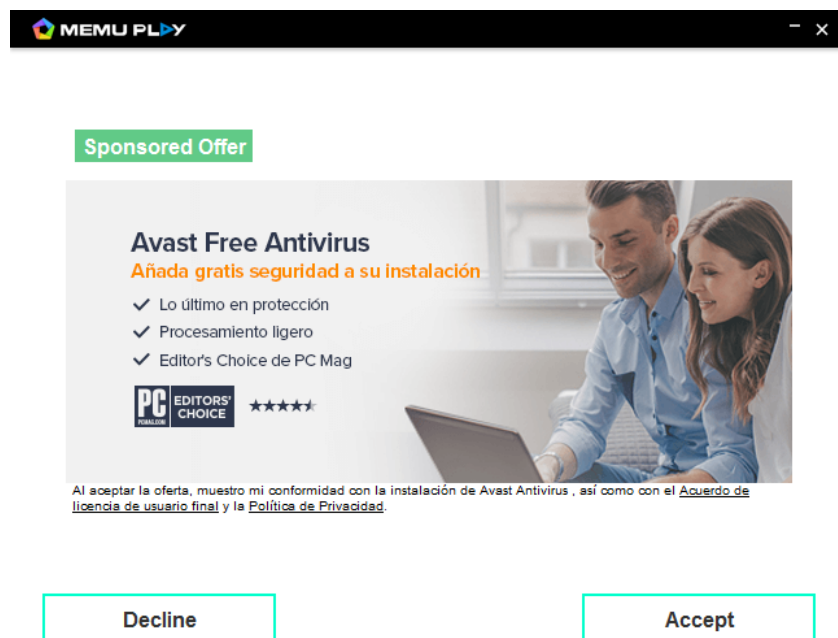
MEMU PLAY

Sponsored Offer

Avast Free Antivirus
Añada gratis seguridad a su instalación
Lo último en protección
Procesamiento ligero
Editor's Choice de PC Mag

PC PCMAG.COM EDITORS' CHOICE

Al aceptar la oferta, muestro mi conformidad con la instalación de Avast Antivirus , así como con el Acuerdo de licencia de usuario final y la Política de Privacidad.

Decline

Accept